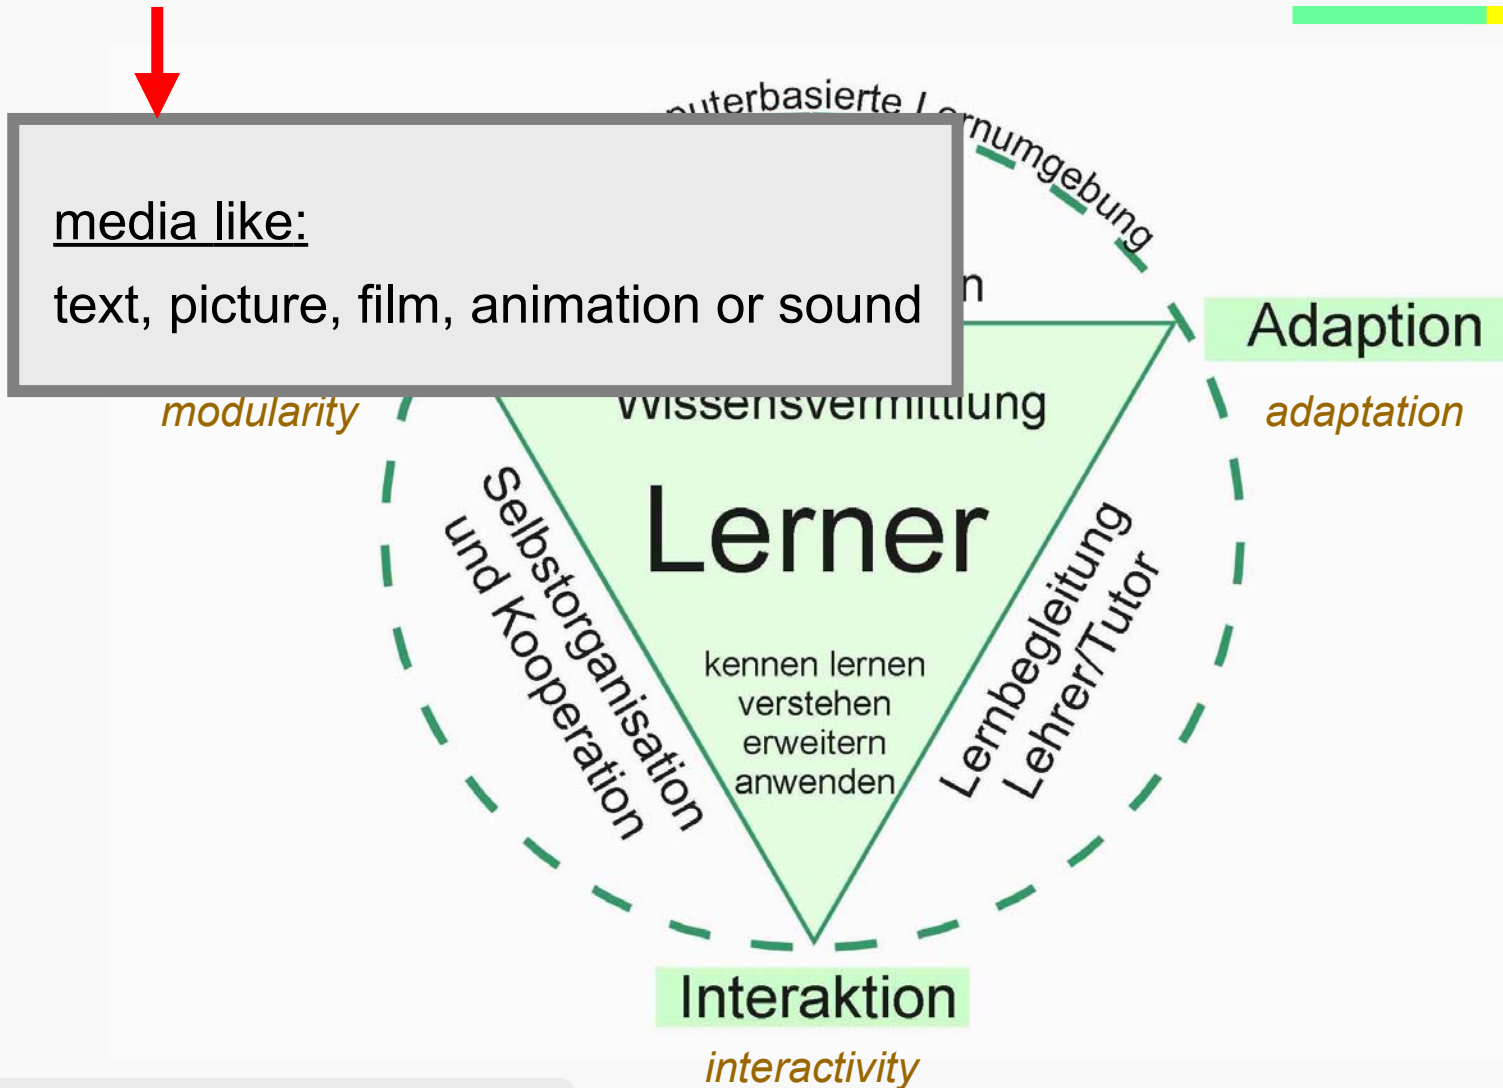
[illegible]uterbasierte L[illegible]rnumgebung

media like:

text, picture, film, animation or sound

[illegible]n

Adaption

adaptation

modularity

Wissensvermittlung

Lerner

Selbstorganisation und Kooperation

Lernbegleitung Lehrer/Tutor

kennen lernen
verstehen
erweitern
anwenden

Interaktion

interactivity